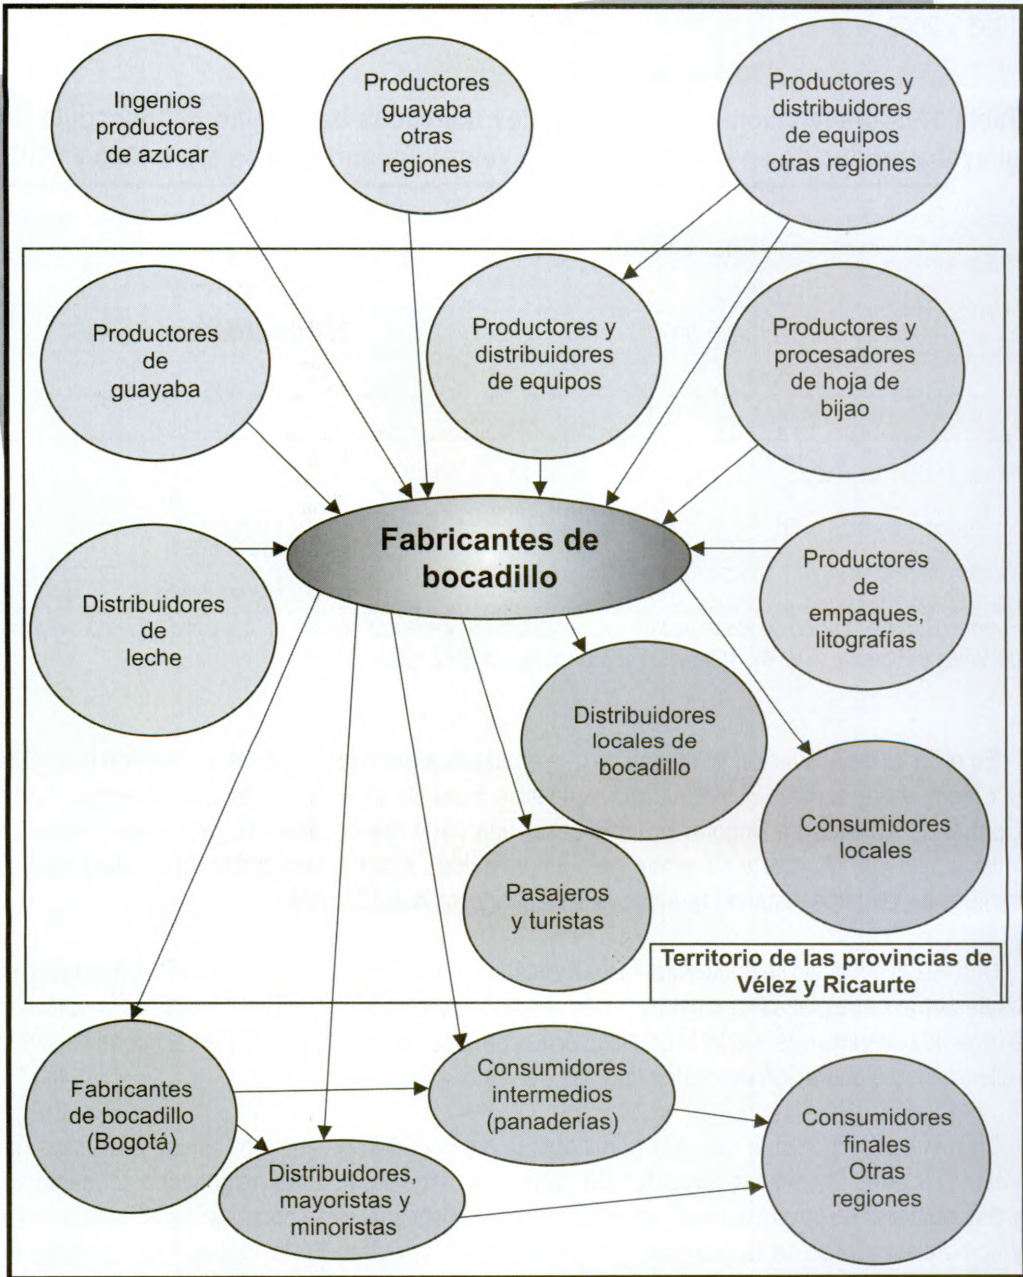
Ingenios productores de azúcar

Productores guayaba otras regiones

Productores y distribuidores de equipos otras regiones

Productores de guayaba

Productores y distribuidores de equipos

Productores y procesadores de hoja de bijao

Fabricantes de bocadillo

Distribuidores de leche

Productores de empaques, litografías

Distribuidores locales de bocadillo

Consumidores locales

Pasajeros y turistas

Territorio de las provincias de Vélez y Ricaurte

Fabricantes de bocadillo (Bogotá)

Consumidores intermedios (panaderías)

Consumidores finales Otras regiones

Distribuidores, mayoristas y minoristas